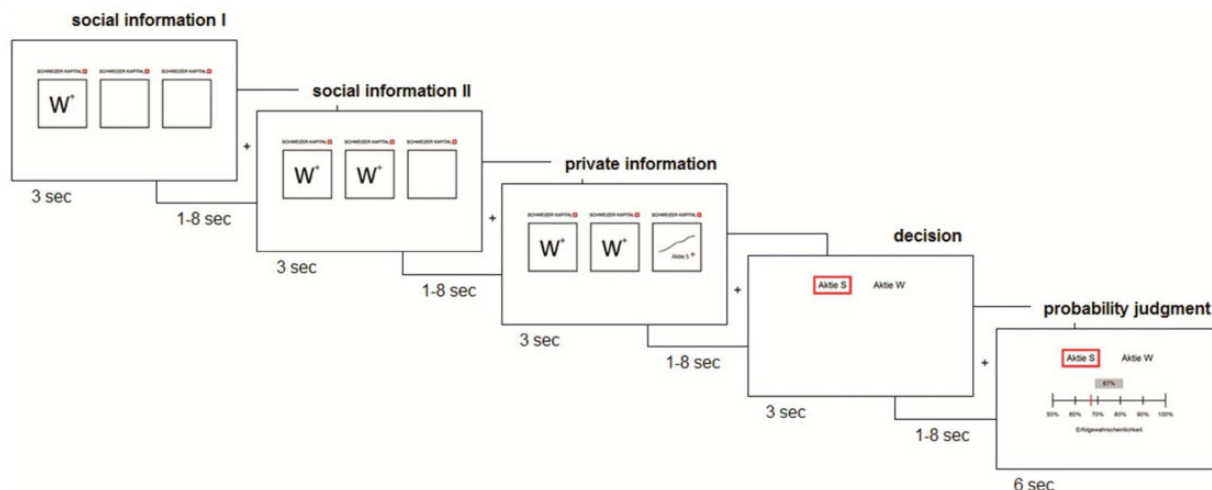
social information I

SCHWEIZER KAPITAL SCHWEIZER KAPITAL SCHWEIZER KAPITAL

$W^+$

3 sec

1-8 sec

social information II

SCHWEIZER KAPITAL SCHWEIZER KAPITAL SCHWEIZER KAPITAL

$W^+$ $W^+$

3 sec

1-8 sec

private information

SCHWEIZER KAPITAL SCHWEIZER KAPITAL SCHWEIZER KAPITAL

$W^+$ $W^+$ Aktie $S^+$

3 sec

1-8 sec

decision

Aktie S Aktie W

3 sec

1-8 sec

probability judgment

Aktie S Aktie W

67%

50% 60% 70% 80% 90% 100%

Erfolgswahrscheinlichkeit

6 sec